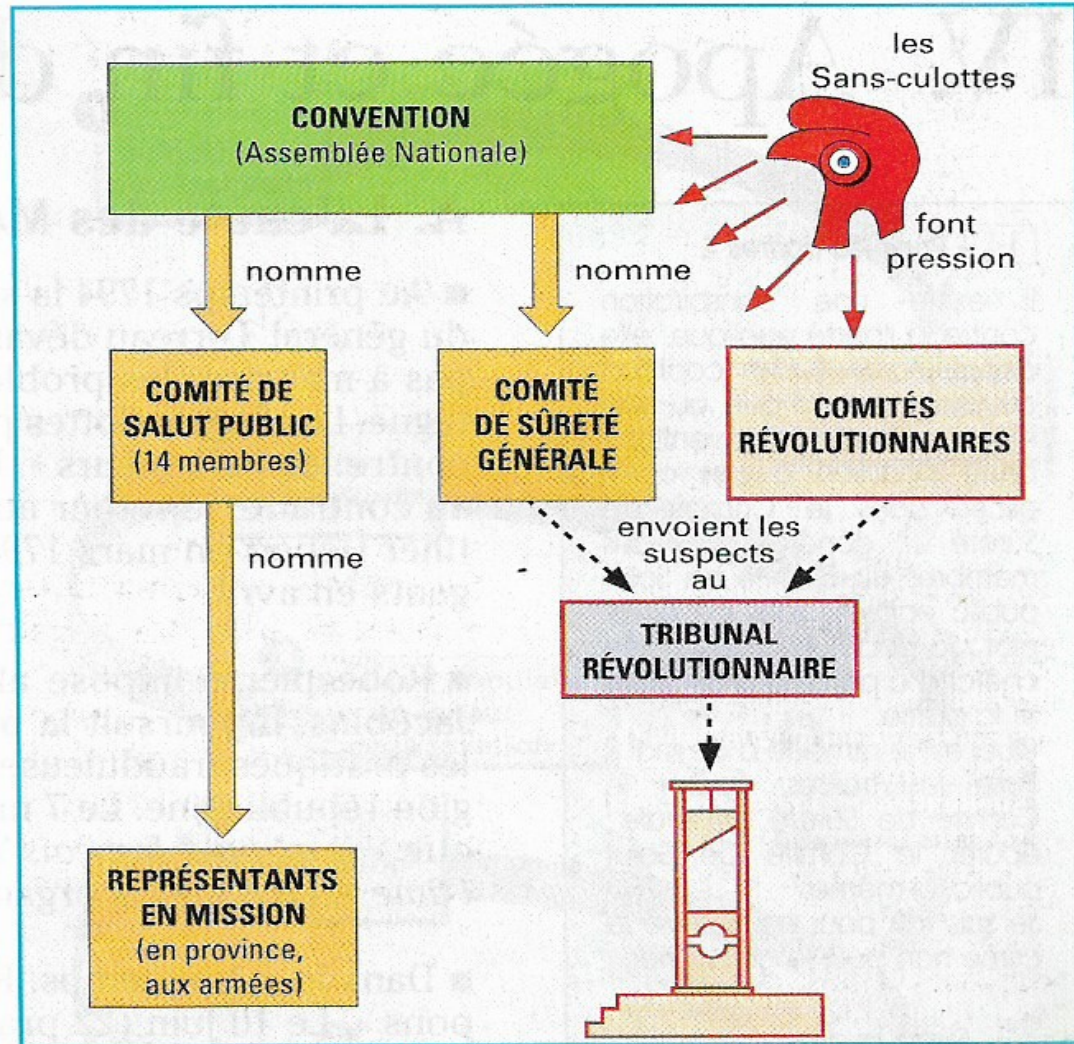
les Sans-culottes

CONVENTION
(Assemblée Nationale)

font pression

nomme

nomme

COMITÉ DE SALUT PUBLIC
(14 membres)

COMITÉ DE SÛRETÉ GÉNÉRALE

COMITÉS RÉVOLUTIONNAIRES

nomme

envoient les suspects au

TRIBUNAL RÉVOLUTIONNAIRE

REPRÉSENTANTS EN MISSION
(en province, aux armées)